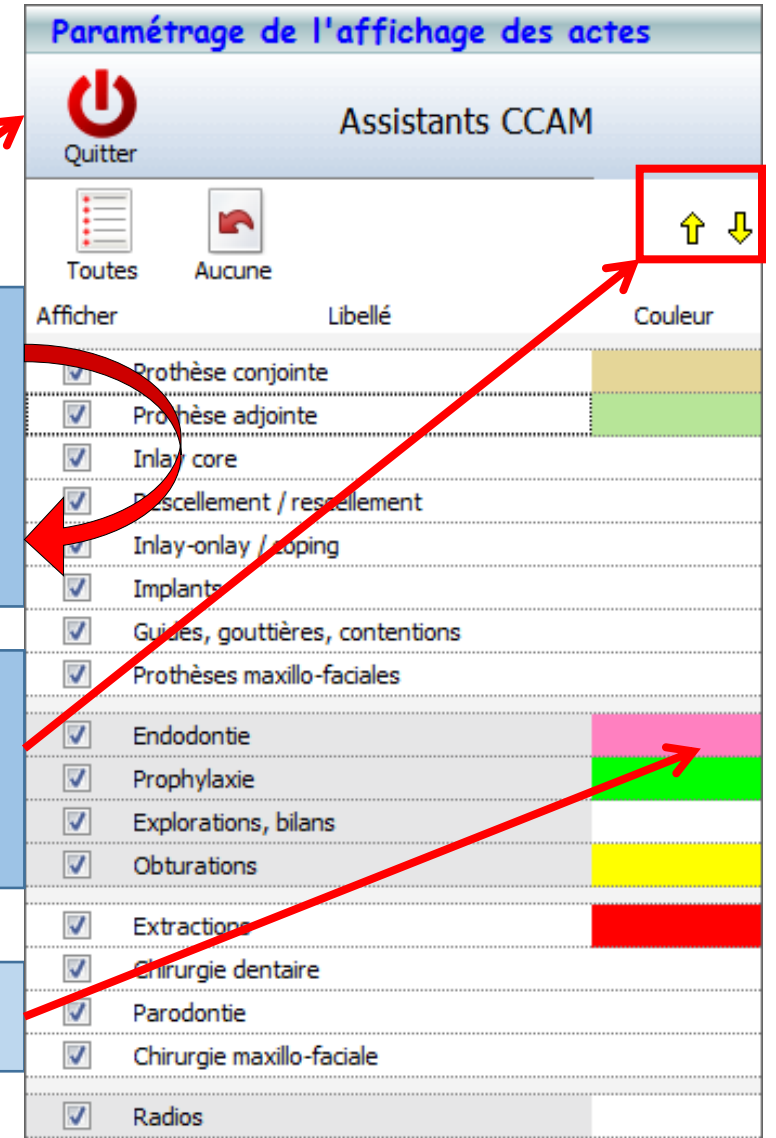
Paramétrage de l'affichage des actes

Quitter

Assistants CCAM

Toutes

Aucune

| Afficher | Libellé | Couleur |
|---|---|---|
| ☑ | Prothèse conjointe | |
| ☑ | Prothèse adjointe | |
| ☑ | Inlay core | |
| ☑ | Descellement / rescellement | |
| ☑ | Inlay-onlay / coping | |
| ☑ | Implants | |
| ☑ | Guides, gouttières, contentions | |
| ☑ | Prothèses maxillo-faciales | |
| ☑ | Endodontie | |
| ☑ | Prophylaxie | |
| ☑ | Explorations, bilans | |
| ☑ | Obturations | |
| ☑ | Extractions | |
| ☑ | Chirurgie dentaire | |
| ☑ | Parodontie | |
| ☑ | Chirurgie maxillo-faciale | |
| ☑ | Radios | |